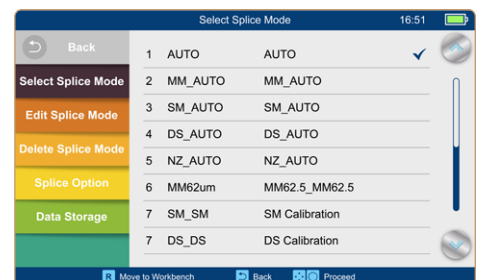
Select Splice Mode 16:51

Back

Select Splice Mode

Edit Splice Mode

Delete Splice Mode

Splice Option

Data Storage

| | | |
|---|---|---|
| 1 | AUTO | AUTO |
| 2 | MM_AUTO | MM_AUTO |
| 3 | SM_AUTO | SM_AUTO |
| 4 | DS_AUTO | DS_AUTO |
| 5 | NZ_AUTO | NZ_AUTO |
| 6 | MM62um | MM62.5_MM62.5 |
| 7 | SM_SM | SM Calibration |
| 7 | DS_DS | DS Calibration |

R Move to Workbench Back Proceed